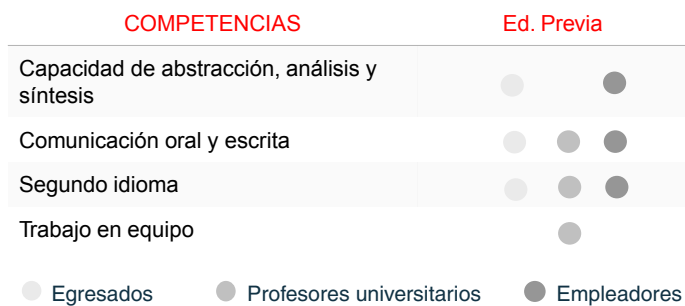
| COMPETENCIAS | Ed. Previa |
|---|---|
| Capacidad de abstracción, análisis y síntesis | |
| Comunicación oral y escrita | |
| Segundo idioma | |
| Trabajo en equipo | |

Egresados Profesores universitarios Empleadores